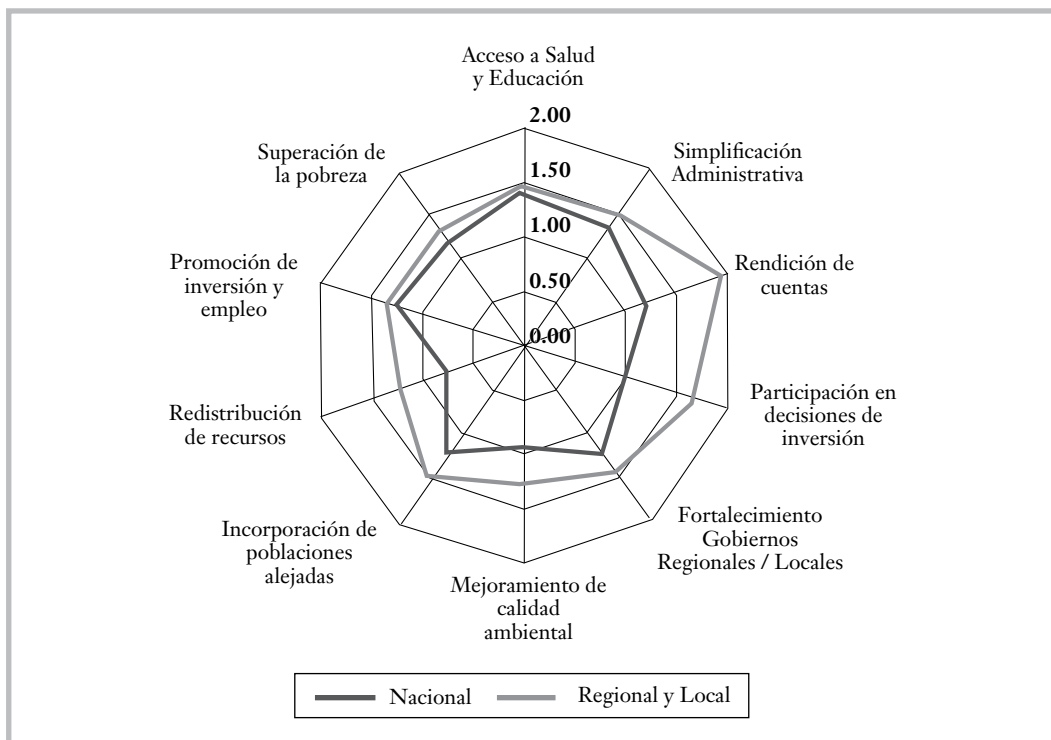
Acceso a Salud y Educación

2.00

1.50

1.00

0.50

0.00

Simplificación Administrativa

Rendición de cuentas

Participación en decisiones de inversión

Fortalecimiento Gobiernos Regionales / Locales

Mejoramiento de calidad ambiental

Incorporación de poblaciones alejadas

Redistribución de recursos

Promoción de inversión y empleo

Superación de la pobreza

Nacional

Regional y Local